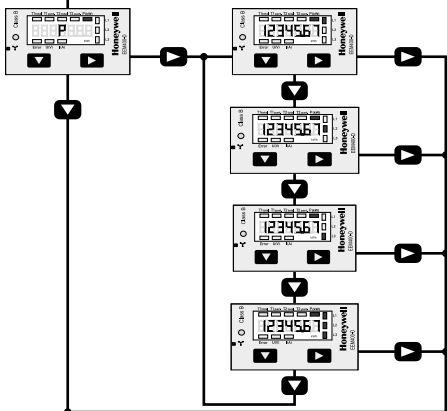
Class B
P
Error
kWh
kVArh
Honeywell
EEM-DC

Class B
1234567
Error
kWh
kVArh
Honeywell
EEM-DC

Class B
1234567
Error
kWh
kVArh
Honeywell
EEM-DC

Class B
1234567
Error
kWh
kVArh
Honeywell
EEM-DC

Class B
1234567
Error
kWh
kVArh
Honeywell
EEM-DC